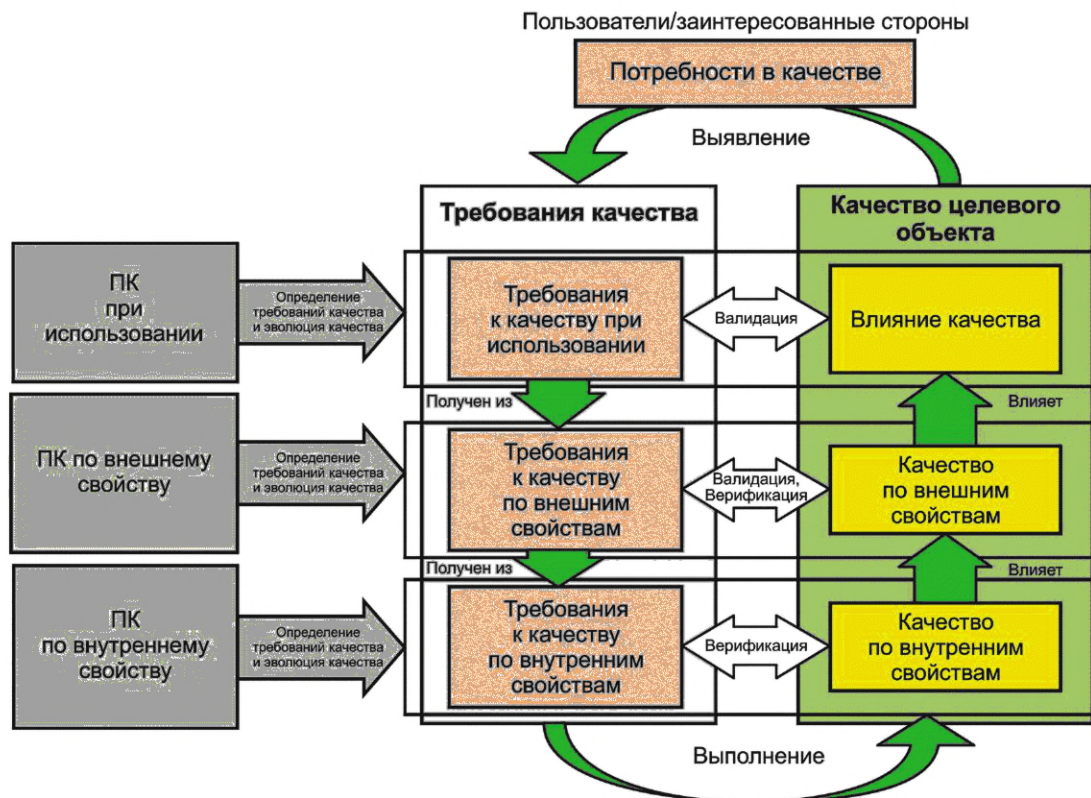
Пользователи/заинтересованные стороны

Потребности в качестве

Выявление

Требования качества

Качество целевого объекта

ПК при использовании

Определение требований качества и эволюция качества

Требования к качеству при использовании

Валидация

Влияние качества

Получен из

Влияет

ПК по внешнему свойству

Определение требований качества и эволюция качества

Требования к качеству по внешним свойствам

Валидация, Верификация

Качество по внешним свойствам

Получен из

Влияет

ПК по внутреннему свойству

Определение требований качества и эволюция качества

Требования к качеству по внутренним свойствам

Верификация

Качество по внутренним свойствам

Выполнение